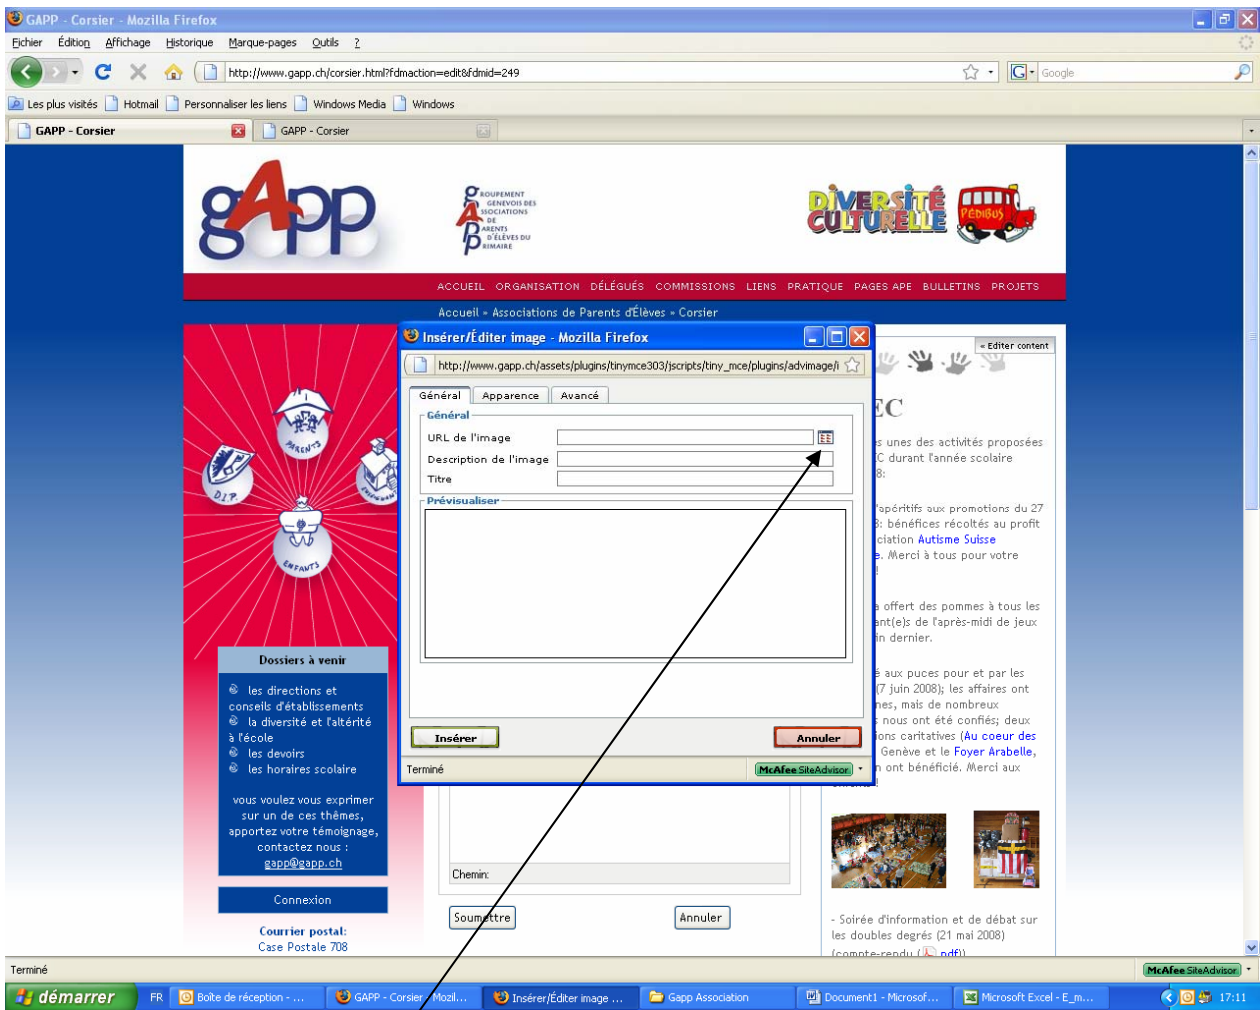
GAPP - Corsier - Mozilla Firefox

Fichier Édition Affichage Historique Marque-pages Outils ?

http://www.gapp.ch/corsier.html?fdmaction=edit&fdmid=249

Google

Les plus visités Hotmail Personnaliser les liens Windows Media Windows

GAPP - Corsier GAPP - Corsier

gAPP

GROUPEMENT GENEVOIS DES ASSOCIATIONS DE PARENTS D'ÉLÈVES DU PRIMAIRE

DIVERSITÉ CULTURELLE PEDIBUS

ACCUEIL ORGANISATION DÉLÉGUÉS COMMISSIONS LIENS PRATIQUE PAGES APE BULLETINS PROJETS

Accueil » Associations de Parents d'Élèves » Corsier

PARENTS D.I.P. ENFANTS

Dossiers à venir

les directions et conseils d'établissements
la diversité et l'altérité à l'école
les devoirs
les horaires scolaire

vous voulez vous exprimer sur un de ces thêmes, apportez votre témoignage, contactez nous : gapp@gapp.ch

Connexion

Courrier postal:
Case Postale 708

Insérer/Éditer image - Mozilla Firefox

http://www.gapp.ch/assets/plugins/tinymce303/jscripts/tiny_mce/plugins/advimage/i

Général Apparence Avancé

Général
URL de l'image
Description de l'image
Titre

Prévisualiser

Insérer Annuler

Terminé McAfee SiteAdvisor

Chemin:

Soumettre Annuler

« Editer content

EC

s unes des activités proposées
C durant l'année scolaire
8:

'apéritifs aux promotions du 27
8: bénéfices récoltés au profit
ciation Autisme Suisse
. Merci à tous pour votre
!

a offert des pommes à tous les
ant(e)s de l'après-midi de jeux
in dernier.

é aux puces pour et par les
(7 juin 2008); les affaires ont
nes, mais de nombreux
nous ont été confiés; deux
ions caritatives (Au coeur des
Genève et le Foyer Arabelle,
n ont bénéficié. Merci aux

- Soirée d'information et de débat sur les doubles degrés (21 mai 2008)
(compte-rendu pdf)

Terminé McAfee SiteAdvisor

démarrer FR Boîte de réception - ... GAPP - Corsier - Mozil... Insérer/Éditer image ... Gapp Association Document1 - Microsof... Microsoft Excel - E_m... 17:11